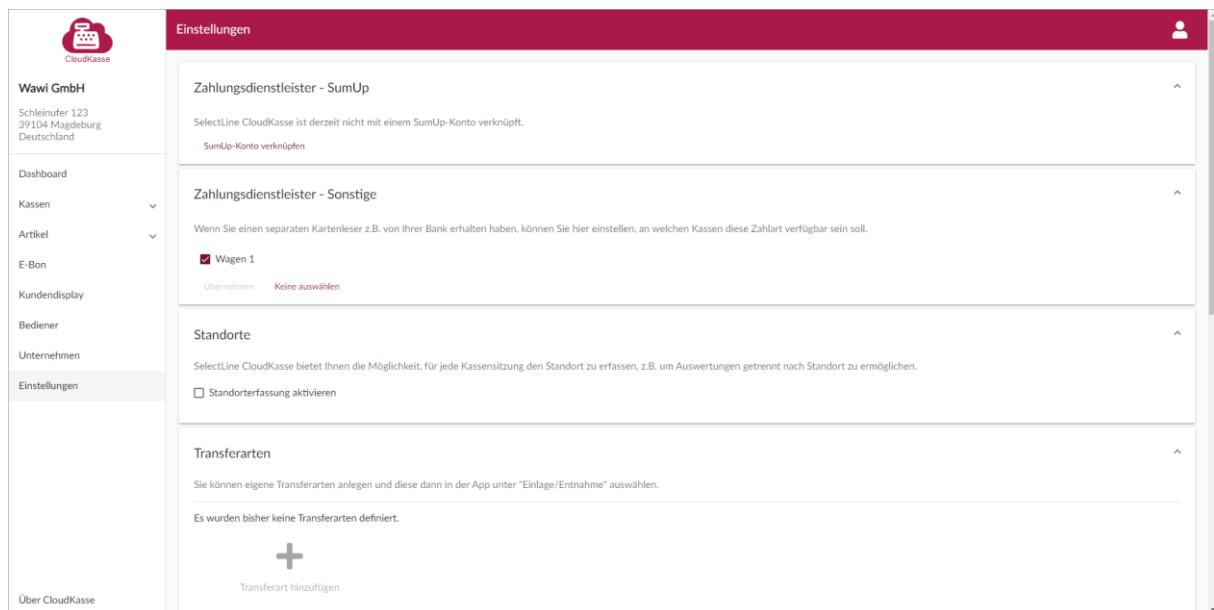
CloudKasse

Wawi GmbH

Schleinufer 123
39104 Magdeburg
Deutschland

Dashboard

Kassen

Artikel

E-Bon

Kundendisplay

Bediener

Unternehmen

Einstellungen

Über CloudKasse

Einstellungen

Zahlungsdienstleister - SumUp

SelectLine CloudKasse ist derzeit nicht mit einem SumUp-Konto verknüpft.

SumUp-Konto verknüpfen

Zahlungsdienstleister - Sonstige

Wenn Sie einen separaten Kartenleser z.B. von Ihrer Bank erhalten haben, können Sie hier einstellen, an welchen Kassen diese Zahlart verfügbar sein soll.

Wagen 1

Übernehmen Keine auswählen

Standorte

SelectLine CloudKasse bietet Ihnen die Möglichkeit, für jede Kassensitzung den Standort zu erfassen, z.B. um Auswertungen getrennt nach Standort zu ermöglichen.

Standorterfassung aktivieren

Transferarten

Sie können eigene Transferarten anlegen und diese dann in der App unter "Einlage/Entnahme" auswählen.

Es wurden bisher keine Transferarten definiert.

Transferart hinzufügen